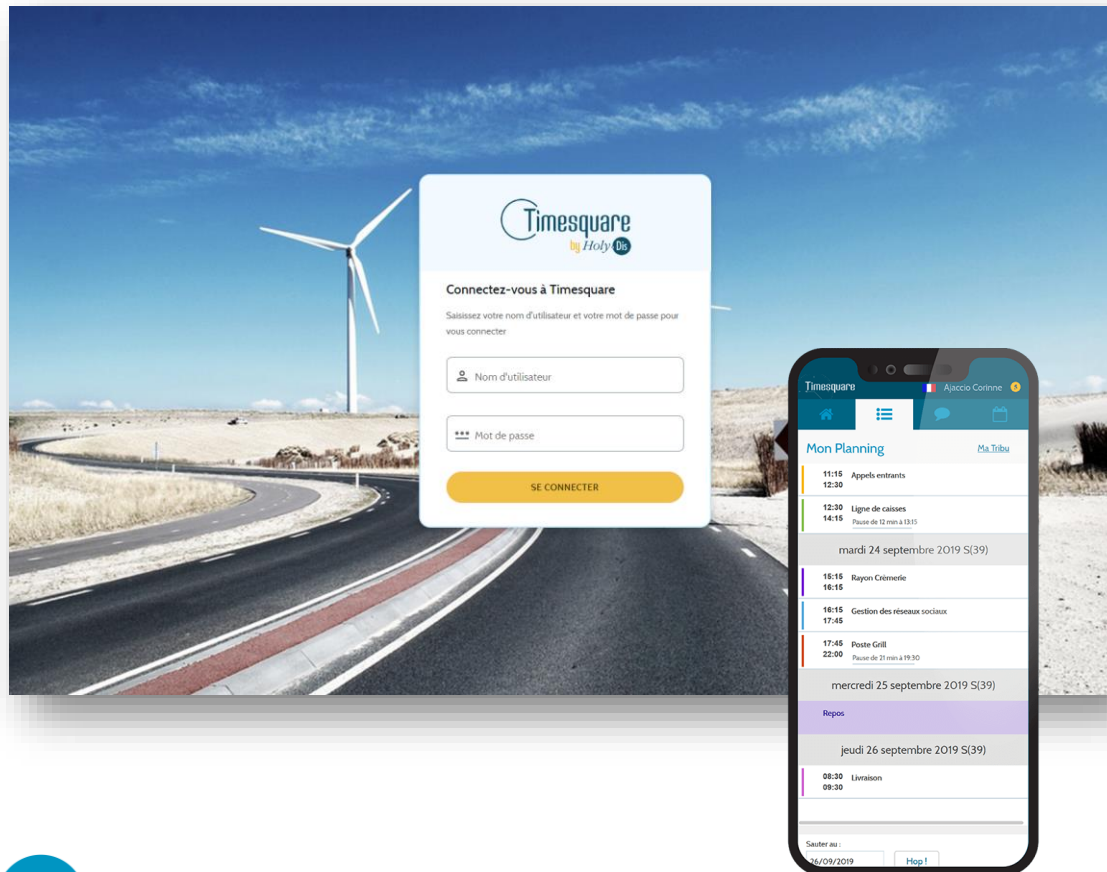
Timesquare
by Holy Dis

Connectez-vous à Timesquare

Saisissez votre nom d'utilisateur et votre mot de passe pour vous connecter

Nom d'utilisateur

Mot de passe

SE CONNECTER

Timesquare
Ajaccio Corinne 3

Mon Planning
Ma Tribu

11:15
12:30
Appels entrants

12:30
14:15
Ligne de caisses
Pause de 12 min à 13:15

mardi 24 septembre 2019 S(39)

15:15
16:15
Rayon Crèmerie

16:15
17:45
Gestion des réseaux sociaux

17:45
22:00
Poste Grill
Pause de 21 min à 19:30

mercredi 25 septembre 2019 S(39)

Repos

jeudi 26 septembre 2019 S(39)

08:30
09:30
Livraison

Sauter au :
26/09/2019
Hop !